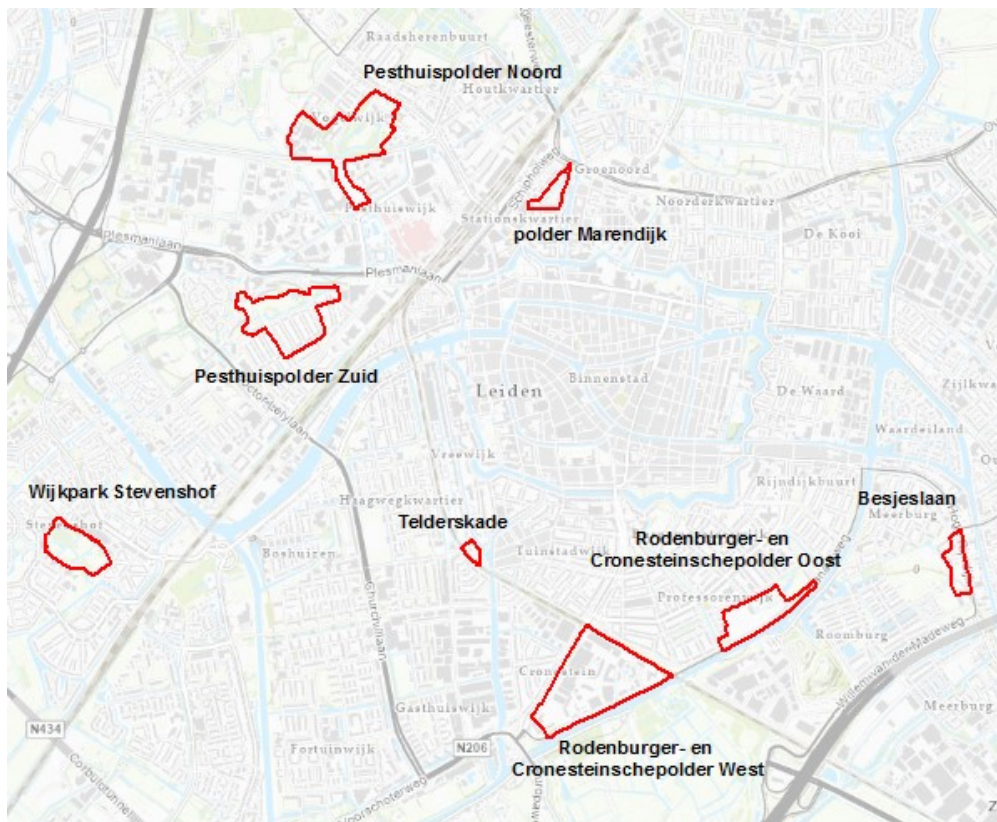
Raadsherenbuurt
Pesthuispolder Noord
Houtkwartier
Groenoord
Noorderkwartier
Pesthuiswijk
Stationskwartier
polder Marendijk
De Kooi
Plesmanlaan
Plesmanlaan
Pesthuispolder Zuid
Leiden
Binnenstad
De Waard
Zijlkwa
Waardeiland
Vreewijk
Rijndijkbuurt
Haagwegkwartier
Wijkpark Stevenshof
Besjeslaan
Meerburg
Telderskade
Rodenburger- en Cronesteinschepolder Oost
Boshuizen
Tuinstadwijk
Professorenwijk
Roomburg
Churchilllaan
Cronestein
Willem-van-der-Madeweg
Gasthuiswijk
Meerburg
N434
N206
Fortuinwijk
Rodenburger- en Cronesteinschepolder West